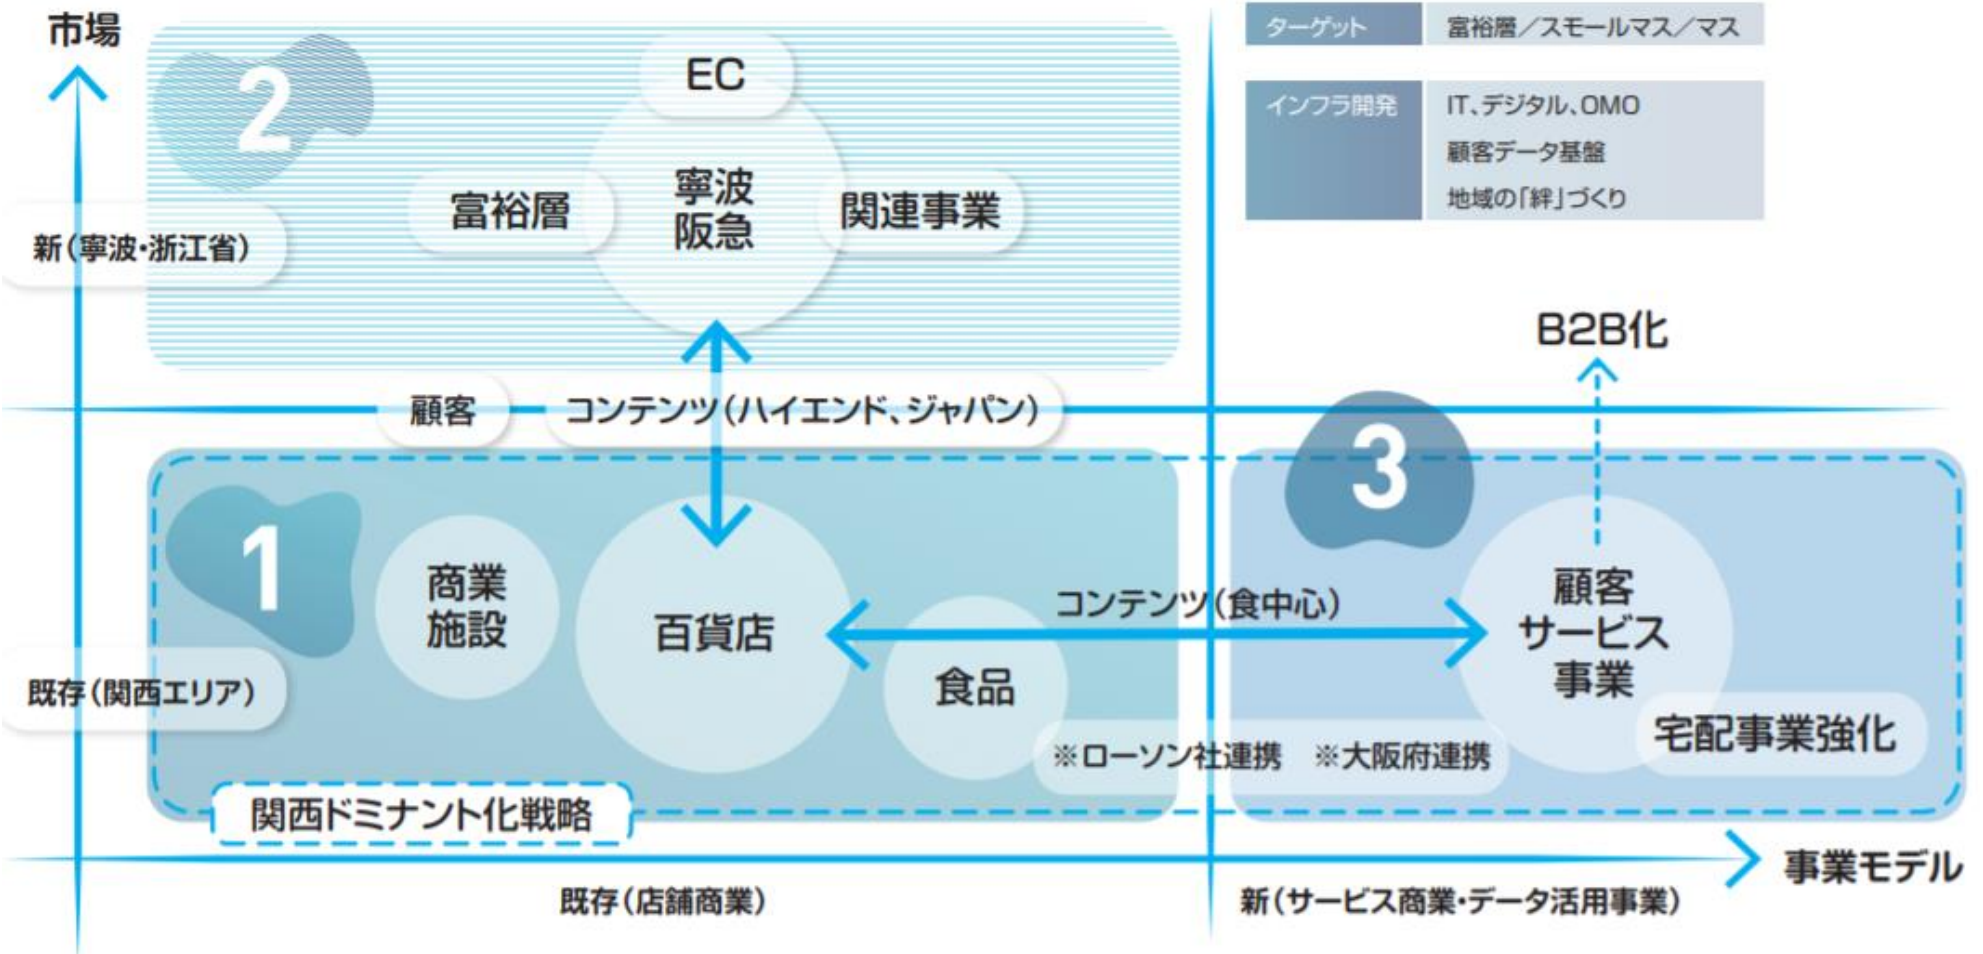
市場

2

EC

富裕層

寧波
阪急

関連事業

新(寧波・浙江省)

| ターゲット | 富裕層/スモールマス/マス |
|---|---|
| インフラ開発 | IT、デジタル、OMO<br>顧客データ基盤<br>地域の「絆」づくり |

B2B化

顧客

コンテンツ(ハイエンド、ジャパン)

3

1

商業
施設

百貨店

コンテンツ(食中心)

顧客
サービス
事業

食品

既存(関西エリア)

宅配事業強化

※ローソン社連携 ※大阪府連携

関西ドミナント化戦略

事業モデル

既存(店舗商業)

新(サービス商業・データ活用事業)